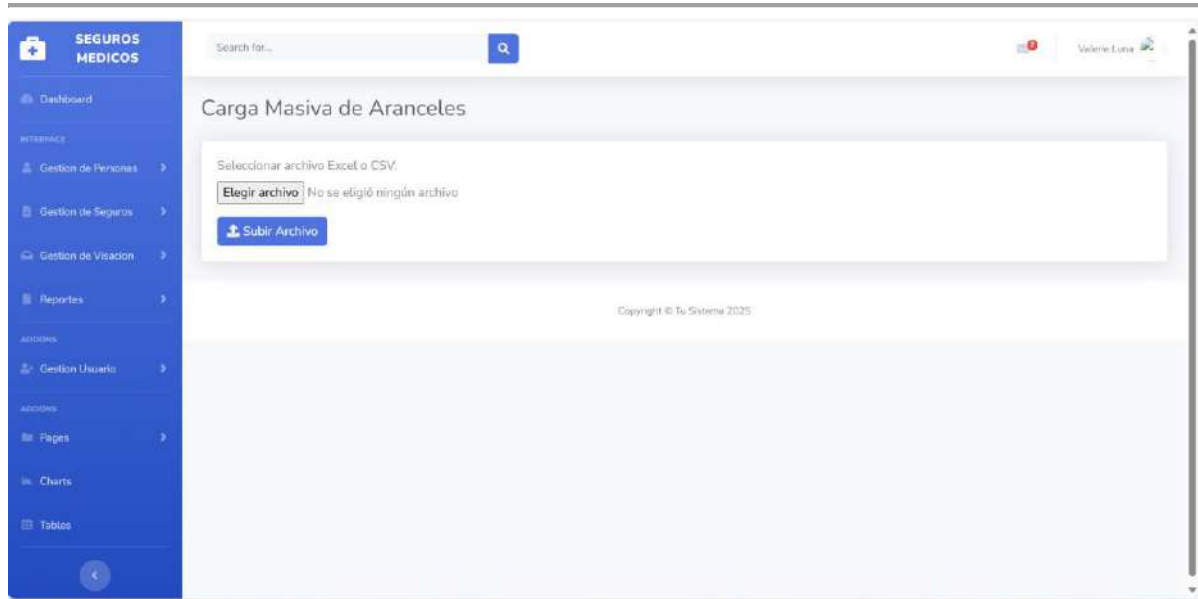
SEGUROS MEDICOS

Dashboard

INTERFACE

Gestion de Personas

Gestion de Seguros

Gestion de Visacion

Reportes

ADDONS

Gestion Usuario

ADDONS

Pages

Charts

Tables

Search for...

Valerie Luna

Carga Masiva de Aranceles

Seleccionar archivo Excel o CSV:

Elegir archivo No se eligió ningún archivo

Subir Archivo

Copyright © Tu Sistema 2025